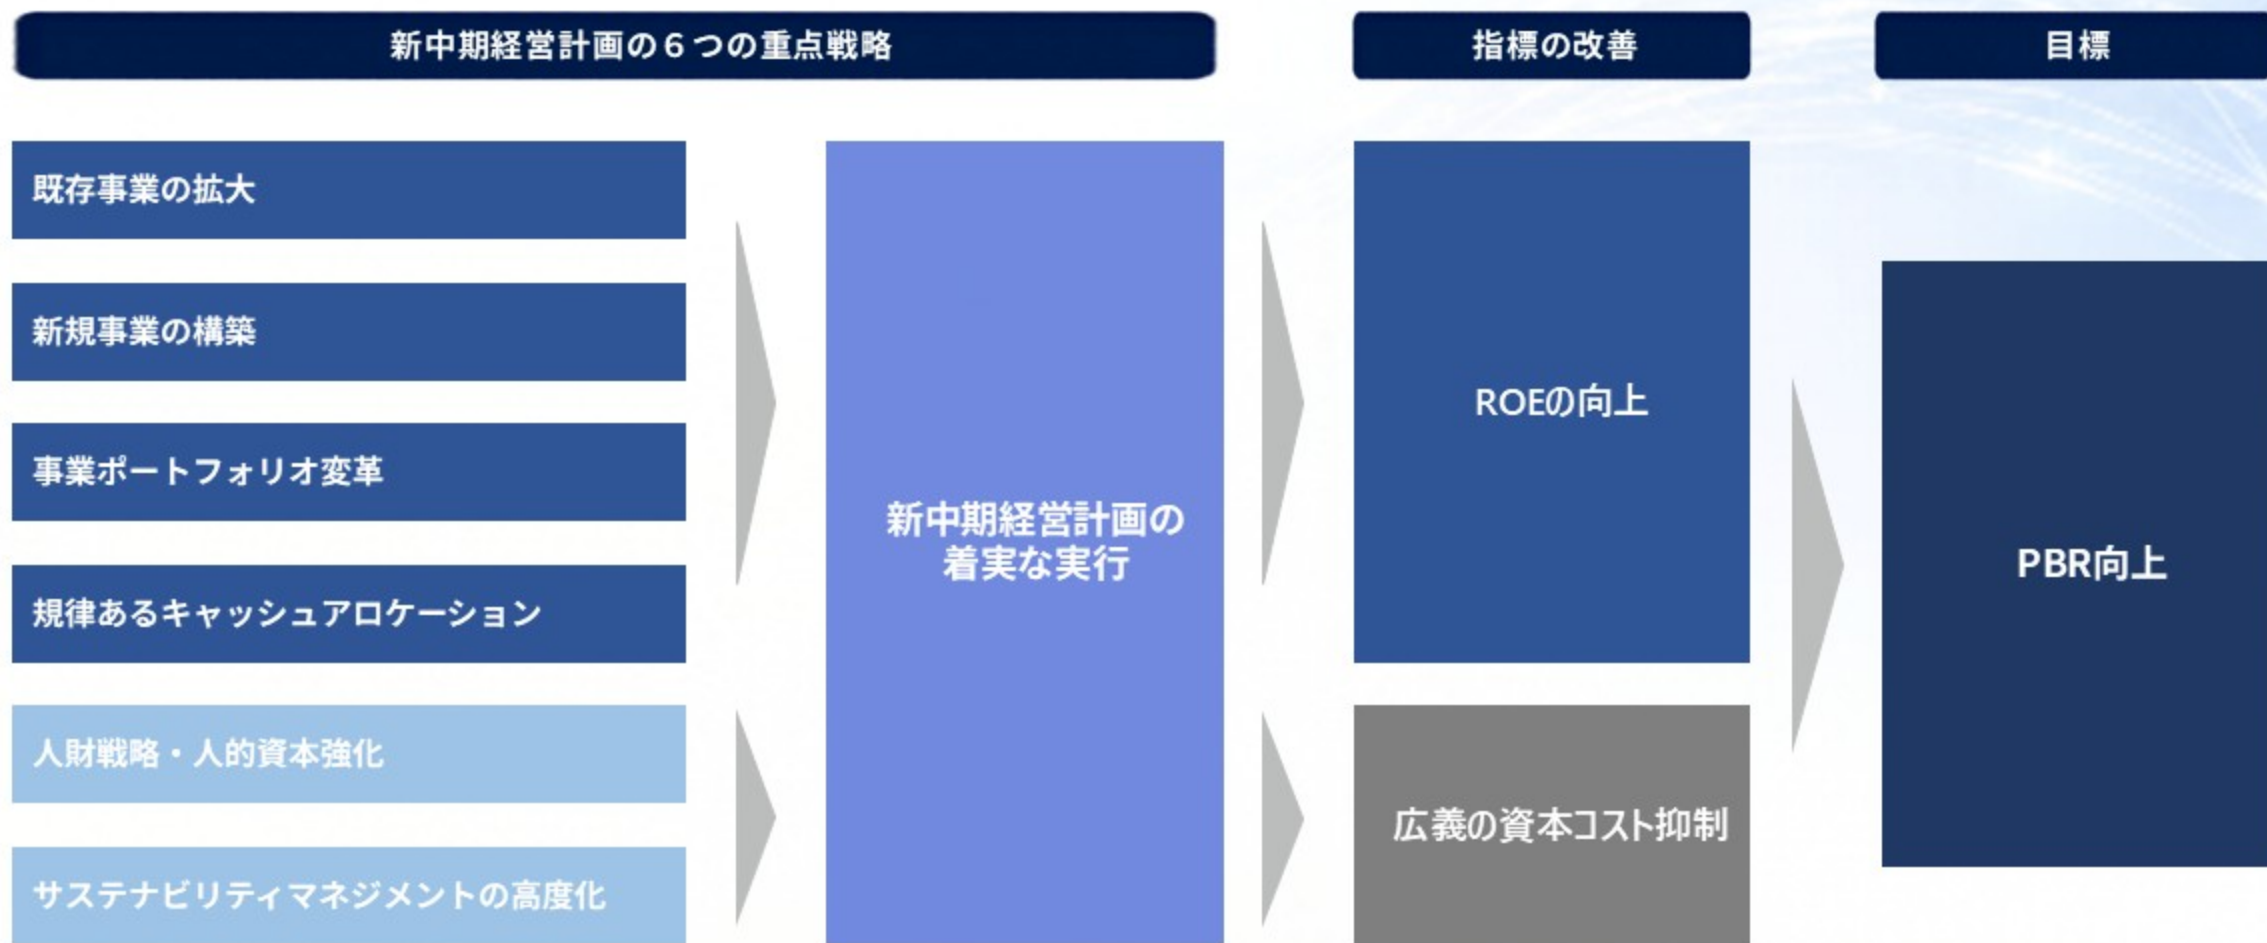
新中期経営計画の６つの重点戦略

指標の改善

目標

既存事業の拡大

新規事業の構築

事業ポートフォリオ変革

規律あるキャッシュアロケーション

人財戦略・人的資本強化

サステナビリティマネジメントの高度化

新中期経営計画の着実な実行

ROEの向上

広義の資本コスト抑制

PBR向上